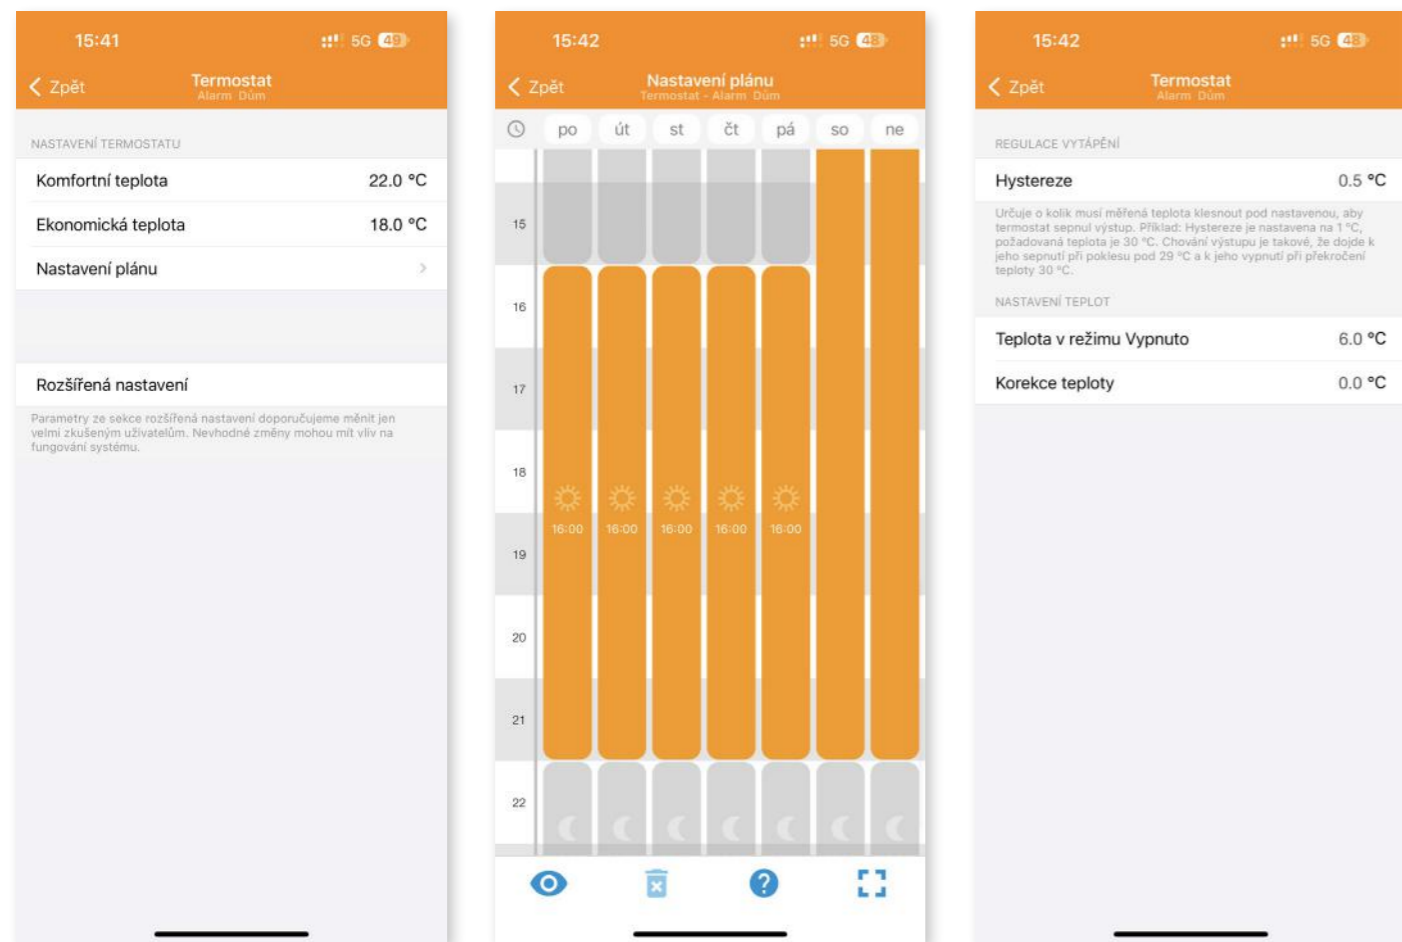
15:41 5G 49

Zpět Termostat
Alarm Dům

NASTAVENÍ TERMOSTATU

Komfortní teplota 22.0 °C

Ekonomická teplota 18.0 °C

Nastavení plánu

Rozšířená nastavení

Parametry ze sekce rozšířená nastavení doporučujeme měnit jen velmi zkušeným uživatelům. Nevhodné změny mohou mít vliv na fungování systému.

15:42 5G 48

Zpět Nastavení plánu
Termostat - Alarm Dům

po út st čt pá so ne

15
16
17
18
19
20
21
22

16:00 16:00 16:00 16:00 16:00

15:42 5G 48

Zpět Termostat
Alarm Dům

REGULACE VYTÁPĚNÍ

Hystereze 0.5 °C

Určuje o kolik musí měřená teplota klesnout pod nastavenou, aby termostat sepnul výstup. Příklad: Hystereze je nastavena na 1 °C, požadovaná teplota je 30 °C. Chování výstupu je takové, že dojde k jeho sepnutí při poklesu pod 29 °C a k jeho vypnutí při překročení teploty 30 °C.

NASTAVENÍ TEPLOT

Teplota v režimu Vypnuto 6.0 °C

Korekce teploty 0.0 °C